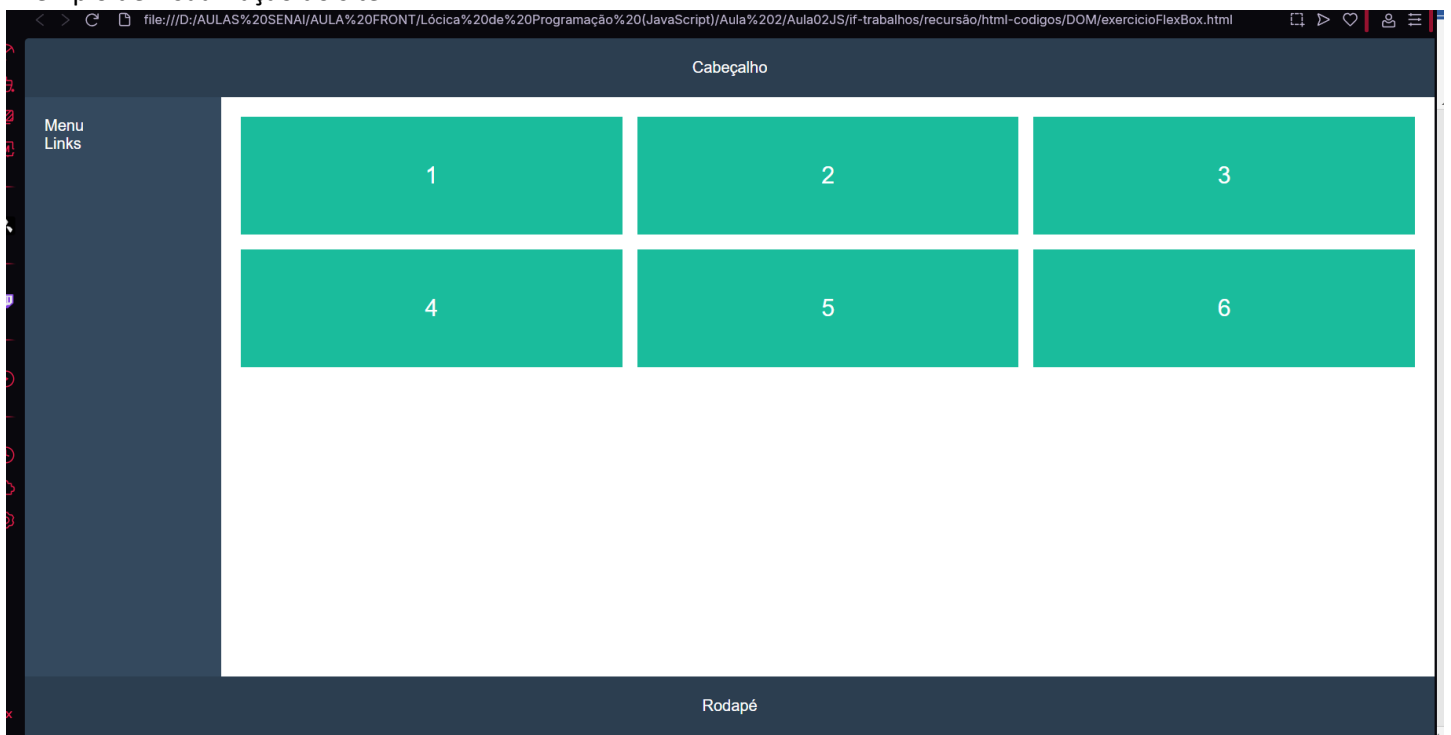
file:///D:/AULAS%20SENAI/AULA%20FRONT/Lócica%20de%20Programação%20(JavaScript)/Aula%202/Aula02JS/if-trabalhos/recursão/html-codigos/DOM/exercicioFlexBox.html

Cabeçalho

Menu
Links

1

2

3

4

5

6

Rodapé